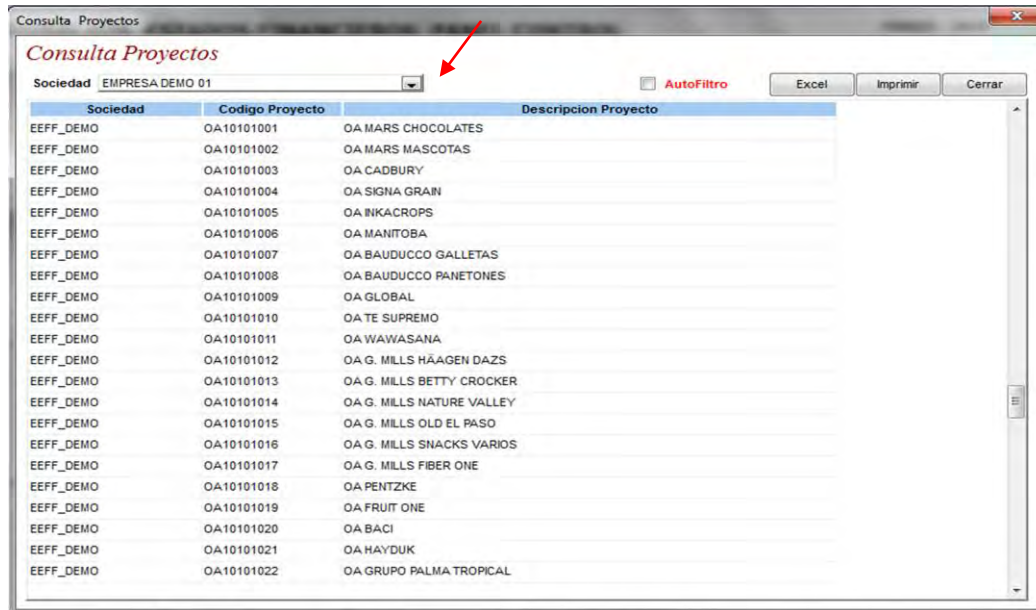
Consulta Proyectos

Consulta Proyectos

Sociedad EMPRESA DEMO 01

AutoFiltro

Excel Imprimir Cerrar

| Sociedad | Codigo Proyecto | Descripcion Proyecto |
|---|---|---|
| EEFF_DEMO | OA10101001 | OA MARS CHOCOLATES |
| EEFF_DEMO | OA10101002 | OA MARS MASCOTAS |
| EEFF_DEMO | OA10101003 | OA CADBURY |
| EEFF_DEMO | OA10101004 | OA SIGNA GRAIN |
| EEFF_DEMO | OA10101005 | OA INKACROPS |
| EEFF_DEMO | OA10101006 | OA MANITOBA |
| EEFF_DEMO | OA10101007 | OA BAUDUCCO GALLETAS |
| EEFF_DEMO | OA10101008 | OA BAUDUCCO PANETONES |
| EEFF_DEMO | OA10101009 | OA GLOBAL |
| EEFF_DEMO | OA10101010 | OA TE SUPREMO |
| EEFF_DEMO | OA10101011 | OA WAWASANA |
| EEFF_DEMO | OA10101012 | OA G. MILLS HÄAGEN DAZS |
| EEFF_DEMO | OA10101013 | OA G. MILLS BETTY CROCKER |
| EEFF_DEMO | OA10101014 | OA G. MILLS NATURE VALLEY |
| EEFF_DEMO | OA10101015 | OA G. MILLS OLD EL PASO |
| EEFF_DEMO | OA10101016 | OA G. MILLS SNACKS VARIOS |
| EEFF_DEMO | OA10101017 | OA G. MILLS FIBER ONE |
| EEFF_DEMO | OA10101018 | OA PENTZKE |
| EEFF_DEMO | OA10101019 | OA FRUIT ONE |
| EEFF_DEMO | OA10101020 | OA BACI |
| EEFF_DEMO | OA10101021 | OA HAYDUK |
| EEFF_DEMO | OA10101022 | OA GRUPO PALMA TROPICAL |